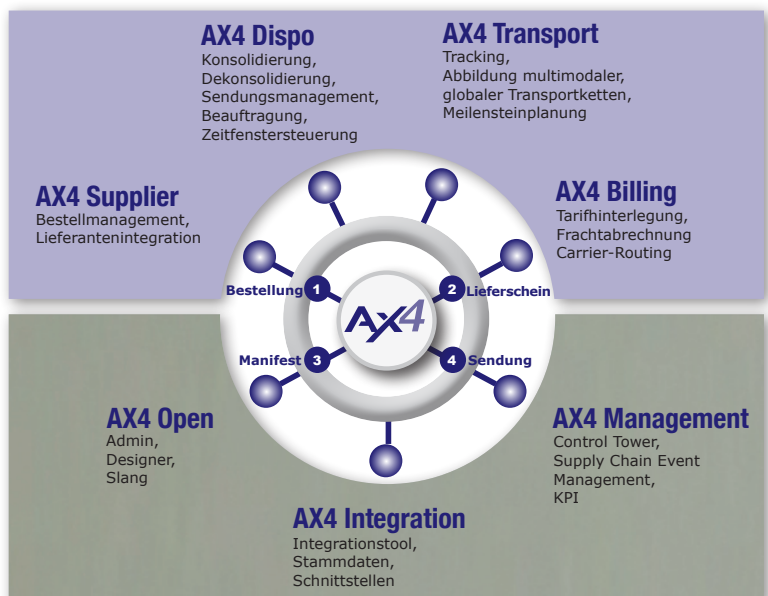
AX4 Dispo
Konsolidierung, Dekonsolidierung, Sendungsmanagement, Beauftragung, Zeitfenstersteuerung

AX4 Transport
Tracking, Abbildung multimodaler, globaler Transportketten, Meilensteinplanung

AX4 Supplier
Bestellmanagement, Lieferantenintegration

AX4 Billing
Tarifhinterlegung, Frachtabrechnung Carrier-Routing

Bestellung 1

2 Lieferschein

AX4

Manifest 3

4 Sendung

AX4 Open
Admin, Designer, Slang

AX4 Management
Control Tower, Supply Chain Event Management, KPI

AX4 Integration
Integrationstool, Stammdaten, Schnittstellen